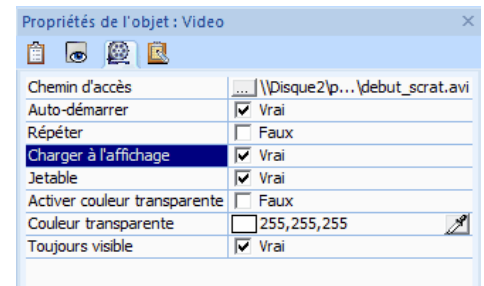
Propriétés de l'objet : Video

| | |
|---|---|
| Chemin d'accès | ... \\Disque2\p...\debut_scrat.avi |
| Auto-démarrer | Vrai |
| Répéter | Faux |
| Charger à l'affichage | Vrai |
| Jetable | Vrai |
| Activer couleur transparente | Faux |
| Couleur transparente | 255,255,255 |
| Toujours visible | Vrai |